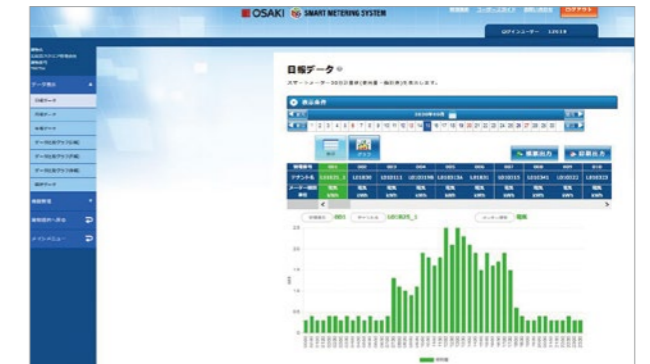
OSAKI SMART METERING SYSTEM

ログアウト

日報データ

スマートメーター30分計量値を一覧表示します。

表示条件

1 2 3 4 5 6 7 8 9 10 11 12 13 14 15 16 17 18 19 20 21 22 23 24 25 26 27 28 29 30

帳票出力

印刷出力

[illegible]

| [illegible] | 001 | 002 | 003 | 004 | 005 | 006 | 007 | 008 | 009 | 010 |
|---|---|---|---|---|---|---|---|---|---|---|
| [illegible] | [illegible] | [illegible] | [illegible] | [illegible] | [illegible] | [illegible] | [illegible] | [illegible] | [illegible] | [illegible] |

データ表示

日報データ

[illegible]